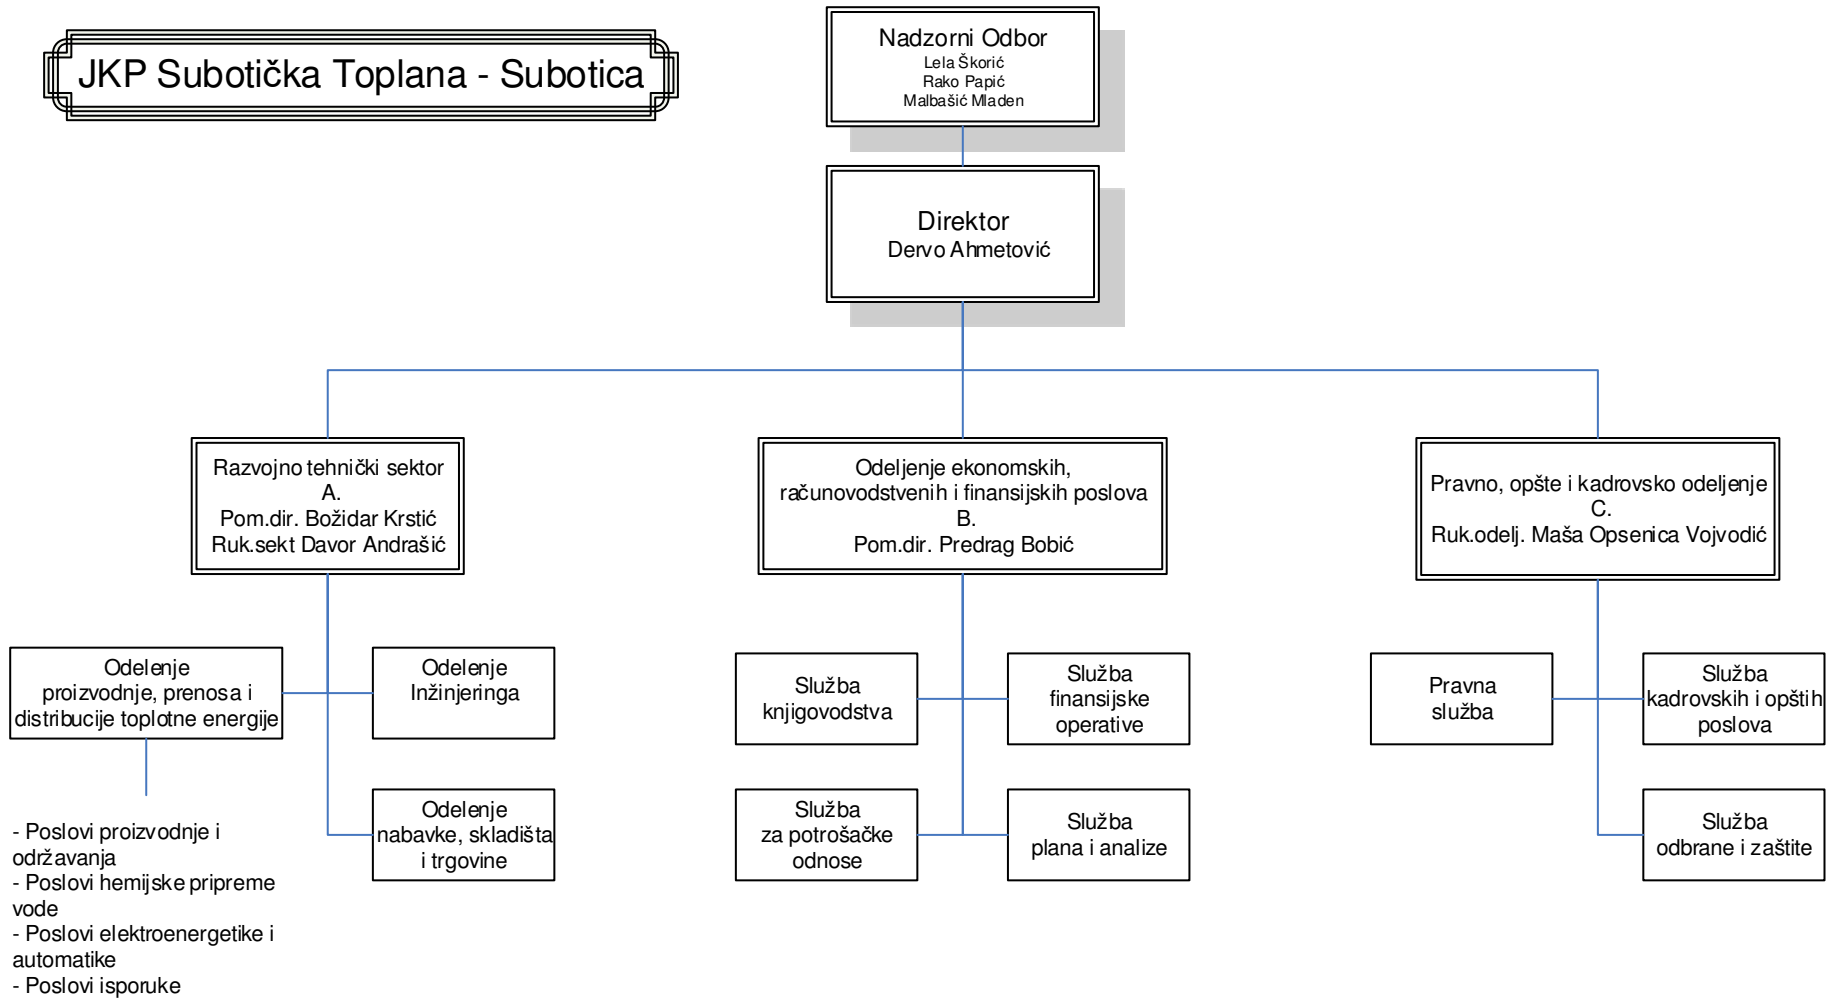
JKP Subotička Toplana - Subotica

Nadzorni Odbor
Lela Škorić
Rako Papić
Malbašić Mladen

Direktor
Dervo Ahmetović

Razvojno tehnički sektor
A.
Pom.dir. Božidar Krstić
Ruk.sekt Davor Andrašić

Odeljenje ekonomskih, računovodstvenih i finansijskih poslova
B.
Pom.dir. Predrag Bobić

Pravno, opšte i kadrovsko odeljenje
C.
Ruk.odelj. Maša Opsenica Vojvodić

Odelenje proizvodnje, prenosa i distribucije toplotne energije

Odelenje Inžinjeringa

Odelenje nabavke, skladišta i trgovine

- Poslovi proizvodnje i održavanja
- Poslovi hemijske pripreme vode
- Poslovi elektroenergetike i automatike
- Poslovi isporuke

Služba knjigovodstva

Služba finansijske operative

Služba za potrošačke odnose

Služba plana i analize

Pravna služba

Služba kadrovskih i opštih poslova

Služba odbrane i zaštite